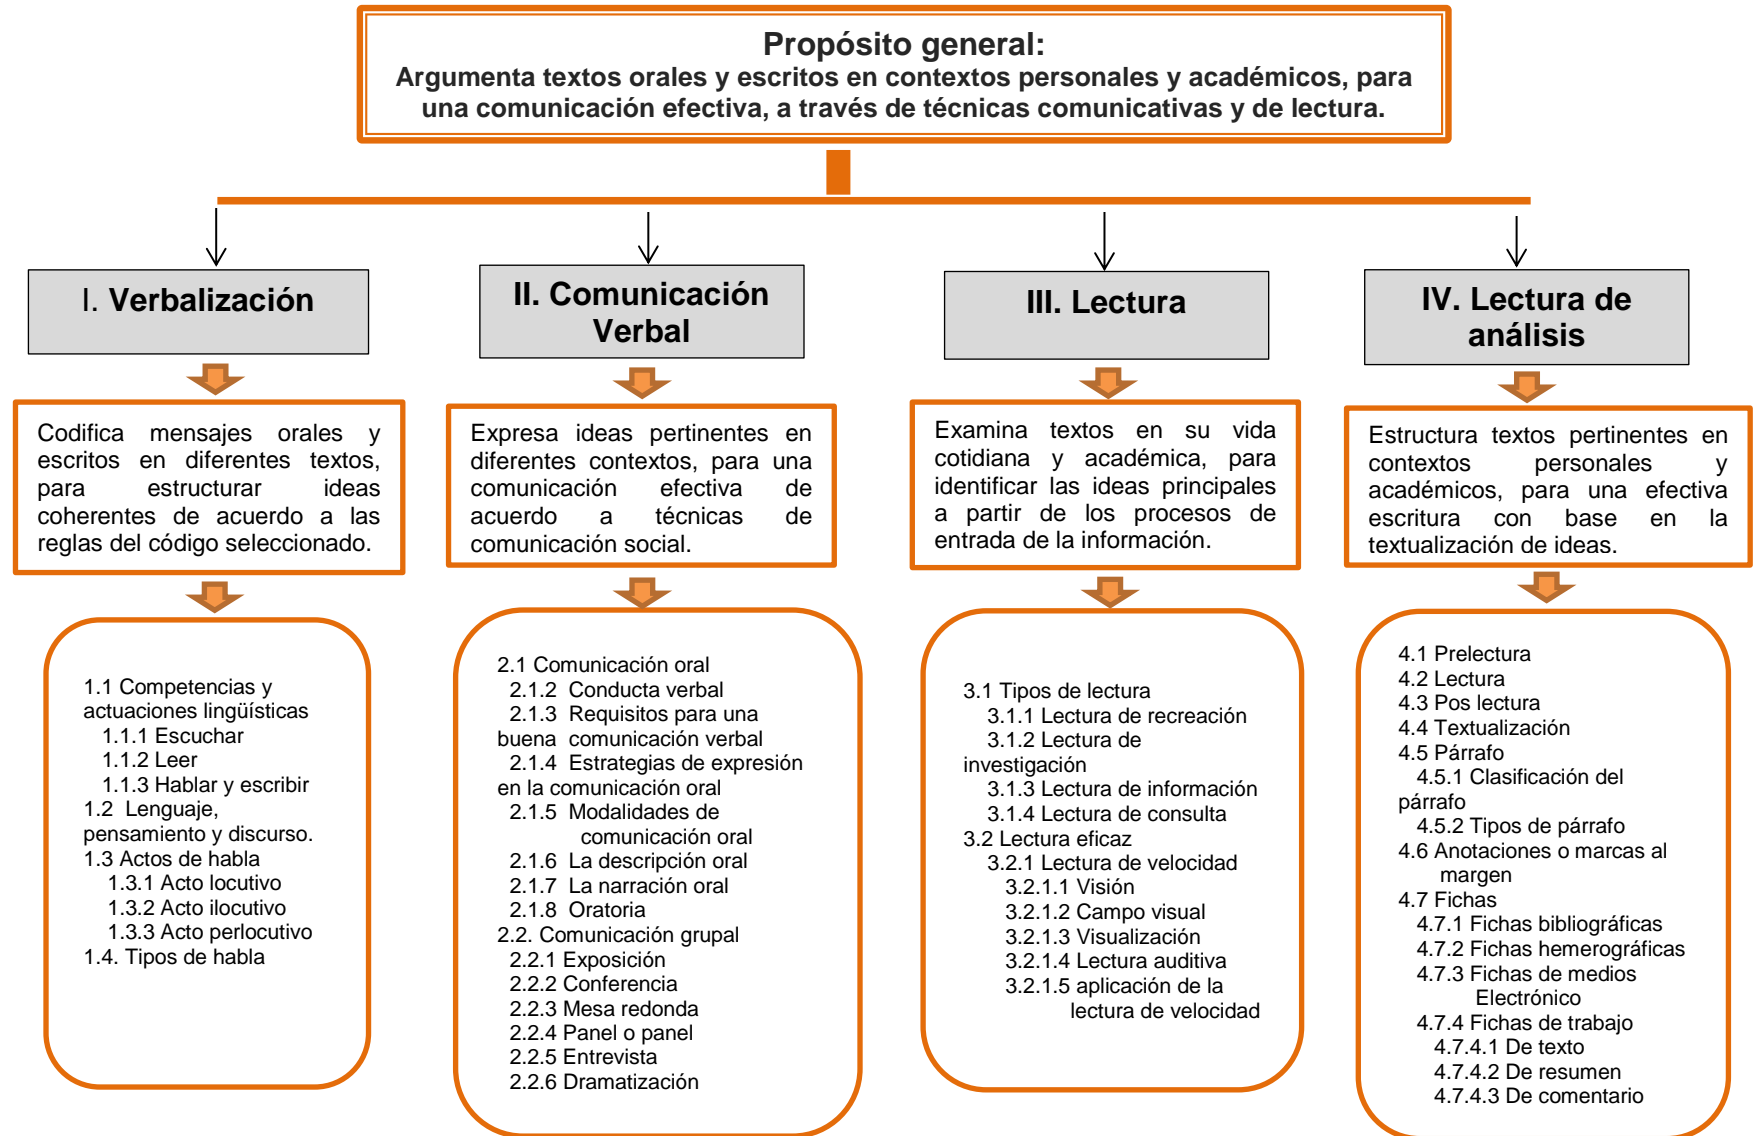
Propósito general:
Argumenta textos orales y escritos en contextos personales y académicos, para una comunicación efectiva, a través de técnicas comunicativas y de lectura.

I. Verbalización

Codifica mensajes orales y escritos en diferentes textos, para estructurar ideas coherentes de acuerdo a las reglas del código seleccionado.

1.1 Competencias y actuaciones lingüísticas
1.1.1 Escuchar
1.1.2 Leer
1.1.3 Hablar y escribir
1.2 Lenguaje, pensamiento y discurso.
1.3 Actos de habla
1.3.1 Acto locutivo
1.3.2 Acto ilocutivo
1.3.3 Acto perlocutivo
1.4. Tipos de habla

II. Comunicación Verbal

Expresa ideas pertinentes en diferentes contextos, para una comunicación efectiva de acuerdo a técnicas de comunicación social.

2.1 Comunicación oral
2.1.2 Conducta verbal
2.1.3 Requisitos para una buena comunicación verbal
2.1.4 Estrategias de expresión en la comunicación oral
2.1.5 Modalidades de comunicación oral
2.1.6 La descripción oral
2.1.7 La narración oral
2.1.8 Oratoria
2.2. Comunicación grupal
2.2.1 Exposición
2.2.2 Conferencia
2.2.3 Mesa redonda
2.2.4 Panel o panel
2.2.5 Entrevista
2.2.6 Dramatización

III. Lectura

Examina textos en su vida cotidiana y académica, para identificar las ideas principales a partir de los procesos de entrada de la información.

3.1 Tipos de lectura
3.1.1 Lectura de recreación
3.1.2 Lectura de investigación
3.1.3 Lectura de información
3.1.4 Lectura de consulta
3.2 Lectura eficaz
3.2.1 Lectura de velocidad
3.2.1.1 Visión
3.2.1.2 Campo visual
3.2.1.3 Visualización
3.2.1.4 Lectura auditiva
3.2.1.5 aplicación de la lectura de velocidad

IV. Lectura de análisis

Estructura textos pertinentes en contextos personales y académicos, para una efectiva escritura con base en la textualización de ideas.

4.1 Prelectura
4.2 Lectura
4.3 Pos lectura
4.4 Textualización
4.5 Párrafo
4.5.1 Clasificación del párrafo
4.5.2 Tipos de párrafo
4.6 Anotaciones o marcas al margen
4.7 Fichas
4.7.1 Fichas bibliográficas
4.7.2 Fichas hemerográficas
4.7.3 Fichas de medios Electrónico
4.7.4 Fichas de trabajo
4.7.4.1 De texto
4.7.4.2 De resumen
4.7.4.3 De comentario